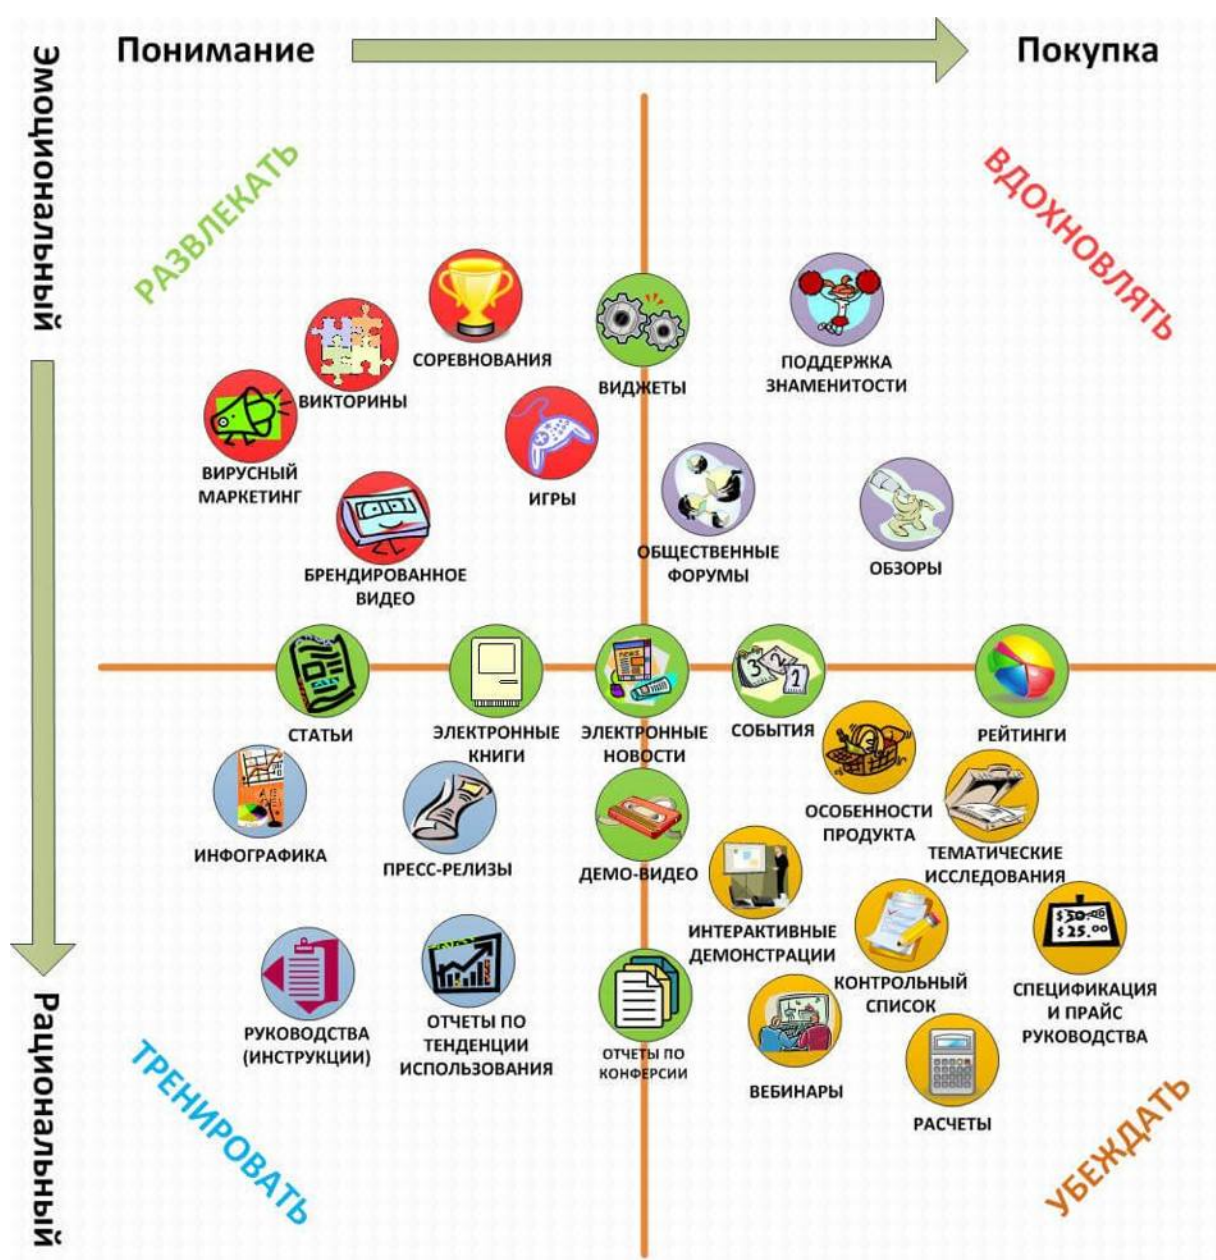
Понимание

Покупка

Эмоциональный

Рациональный

РАЗВЛЕКАТЬ

ВДОХНОВЛЯТЬ

СОРЕВНОВАНИЯ

ВИКТОРИНЫ

ВИРУСНЫЙ МАРКЕТИНГ

ИГРЫ

ВИДЖЕТЫ

ПОДДЕРЖКА ЗНАМЕНИТОСТИ

БРЕНДИРОВАННОЕ ВИДЕО

ОБЩЕСТВЕННЫЕ ФОРУМЫ

ОБЗОРЫ

СТАТЬИ

ЭЛЕКТРОННЫЕ КНИГИ

ЭЛЕКТРОННЫЕ НОВОСТИ

СОБЫТИЯ

РЕЙТИНГИ

ИНФОГРАФИКА

ПРЕСС-РЕЛИЗЫ

ДЕМО-ВИДЕО

ОСОБЕННОСТИ ПРОДУКТА

ТЕМАТИЧЕСКИЕ ИССЛЕДОВАНИЯ

ИНТЕРАКТИВНЫЕ ДЕМОНСТРАЦИИ

КОНТРОЛЬНЫЙ СПИСОК

$50.00 $25.00

СПЕЦИФИКАЦИЯ И ПРАЙС РУКОВОДСТВА

РУКОВОДСТВА (ИНСТРУКЦИИ)

ОТЧЕТЫ ПО ТЕНДЕНЦИИ ИСПОЛЬЗОВАНИЯ

ОТЧЕТЫ ПО КОНФЕРСИИ

ВЕБИНАРЫ

РАСЧЕТЫ

ТРЕНИРОВАТЬ

УБЕЖДАТЬ